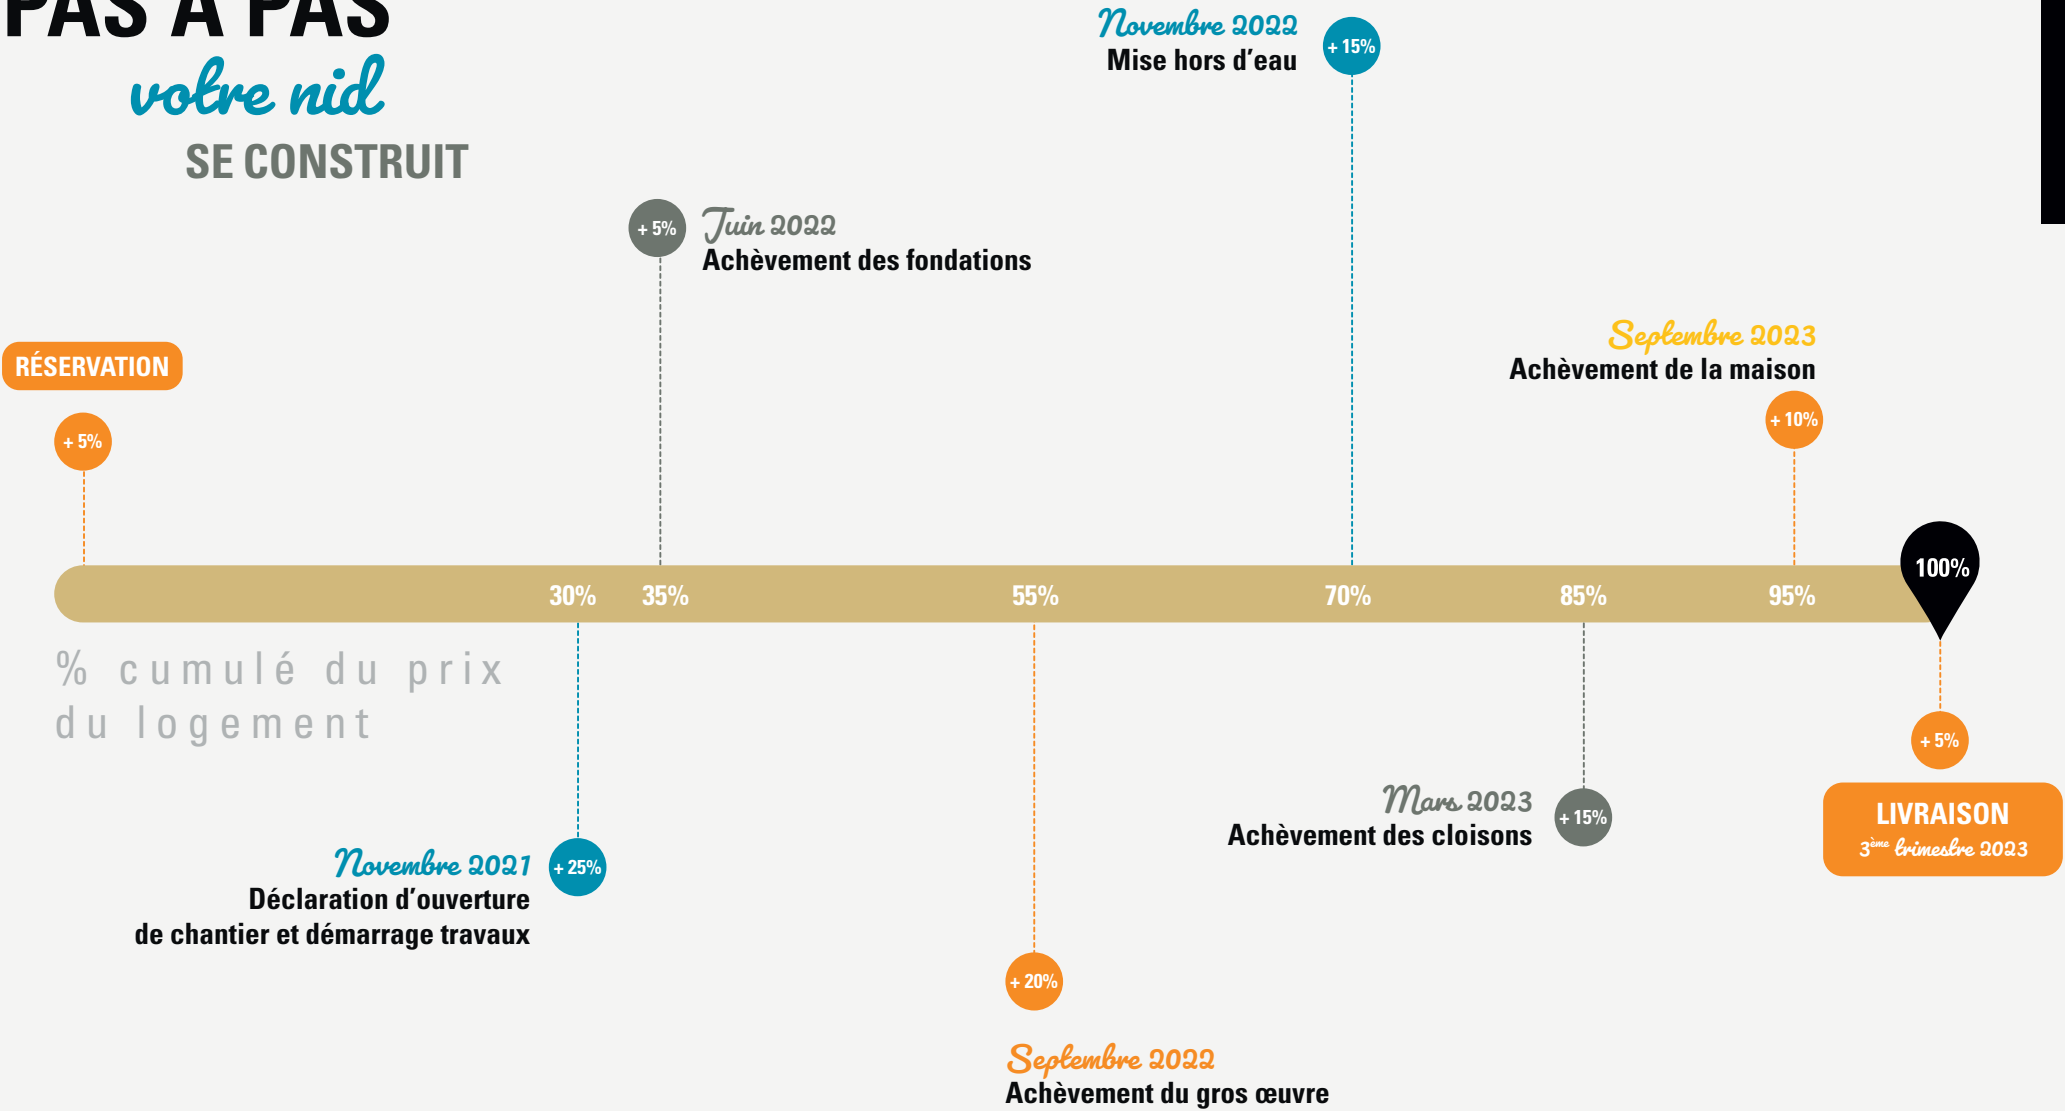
PAS À PAS
votre nid
SE CONSTRUIT

Novembre 2022
Mise hors d'eau
+ 15%

+ 5%
Juin 2022
Achèvement des fondations

Septembre 2023
Achèvement de la maison

RÉSERVATION
+ 5%

+ 10%

30% 35% 55% 70% 85% 95% 100%

% cumulé du prix du logement

+ 5%
LIVRAISON
3ème trimestre 2023

Mars 2023
Achèvement des cloisons
+ 15%

Novembre 2021
Déclaration d'ouverture de chantier et démarrage travaux
+ 25%

+ 20%
Septembre 2022
Achèvement du gros œuvre